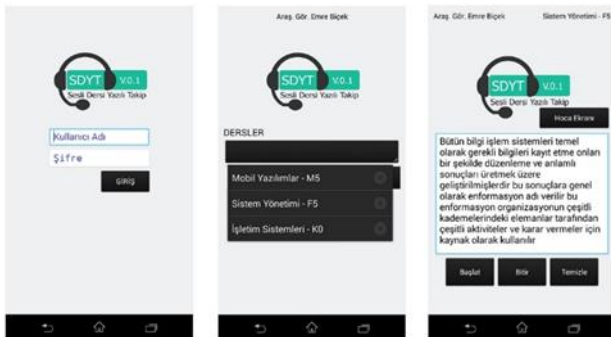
SDYT V.0.1
Sesli Dersi Yazılı Takip

Kullanıcı Adı
Şifre
GİRİŞ

Araş. Gör. Emre Biçek

SDYT V.0.1
Sesli Dersi Yazılı Takip

DERSLER

Mobil Yazılımlar - M5
Sistem Yönetimi - F5
İşletim Sistemleri - K0

Araş. Gör. Emre Biçek
Sistem Yönetimi - F5

SDYT V.0.1
Sesli Dersi Yazılı Takip

Hoca Ekranı

Bütün bilgi işlem sistemleri temel olarak gerekli bilgileri kayıt etme onları bir şekilde düzenleme ve anlamlı sonuçları üretmek üzere geliştirilmişlerdir bu sonuçlara genel olarak enformasyon adı verilir bu enformasyon organizasyonun çeşitli kademelerindeki elemanlar tarafından çeşitli aktiviteler ve karar vermeler için kaynak olarak kullanılır

Başlat
Bitir
Temizle